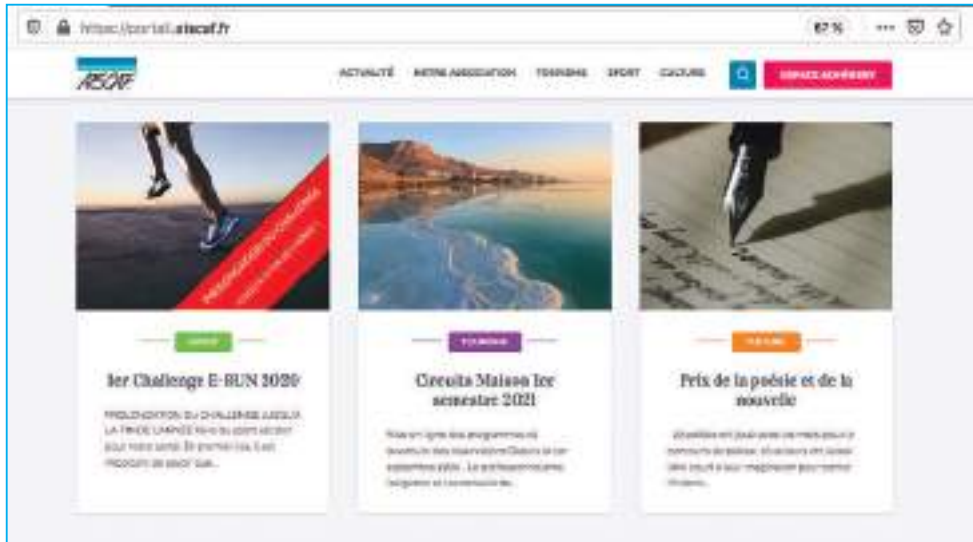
https://portail.ascaf.fr

67 %

ASCAF

ACTUALITÉ NOTRE ASSOCIATION TOURISME SPORT CULTURE

ESPACE ADHÉRENT

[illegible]

SPORT

1er Challenge E-RUN 2020

PROLONGATION DU CHALLENGE JUSQU'À LA FIN DE L'ANNÉE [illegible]

TOURISME

Circuits Maison 1er semestre 2021

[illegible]

CULTURE

Prix de la poésie et de la nouvelle

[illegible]